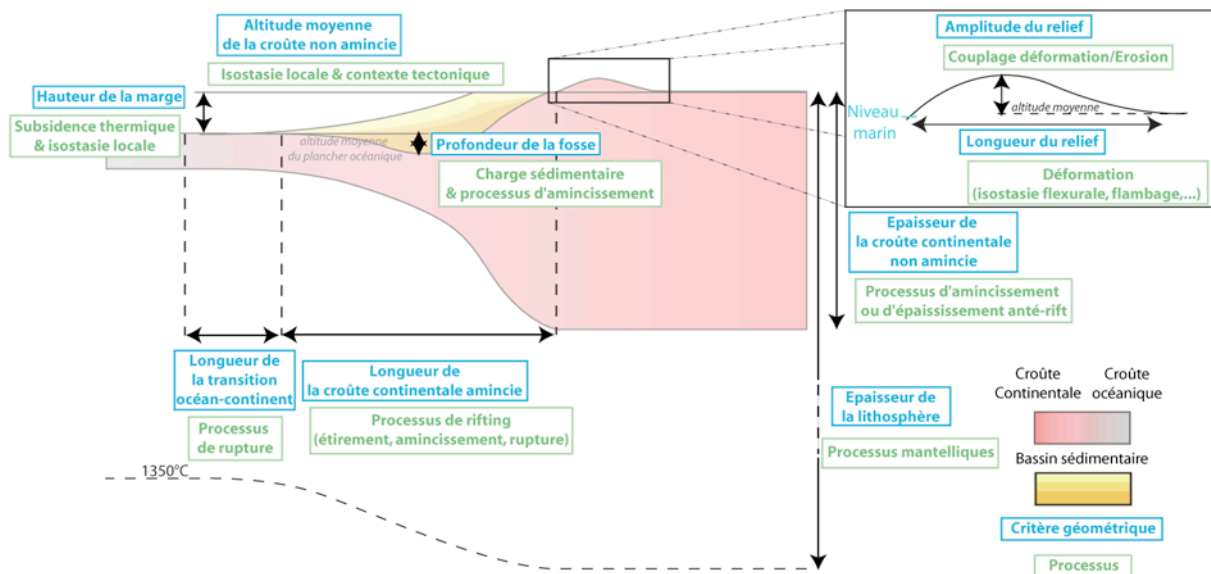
Altitude moyenne de la croûte non amincie

Isostasie locale & contexte tectonique

Hauteur de la marge

Subsidence thermique & isostasie locale

altitude moyenne du plancher océanique

Profondeur de la fosse

Charge sédimentaire & processus d'amincissement

Amplitude du relief

Couplage déformation/Erosion

Niveau marin

altitude moyenne

Longueur du relief

Déformation (isostasie flexurale, flambage,...)

Epaisseur de la croûte continentale non amincie

Processus d'amincissement ou d'épaississement anté-rift

Longueur de la transition océan-continent

Processus de rupture

Longueur de la croûte continentale amincie

Processus de rifting (étirement, amincissement, rupture)

Epaisseur de la lithosphère

Processus mantelliques

1350°C

Croûte Continentale

Croûte océanique

Bassin sédimentaire

Critère géométrique

Processus